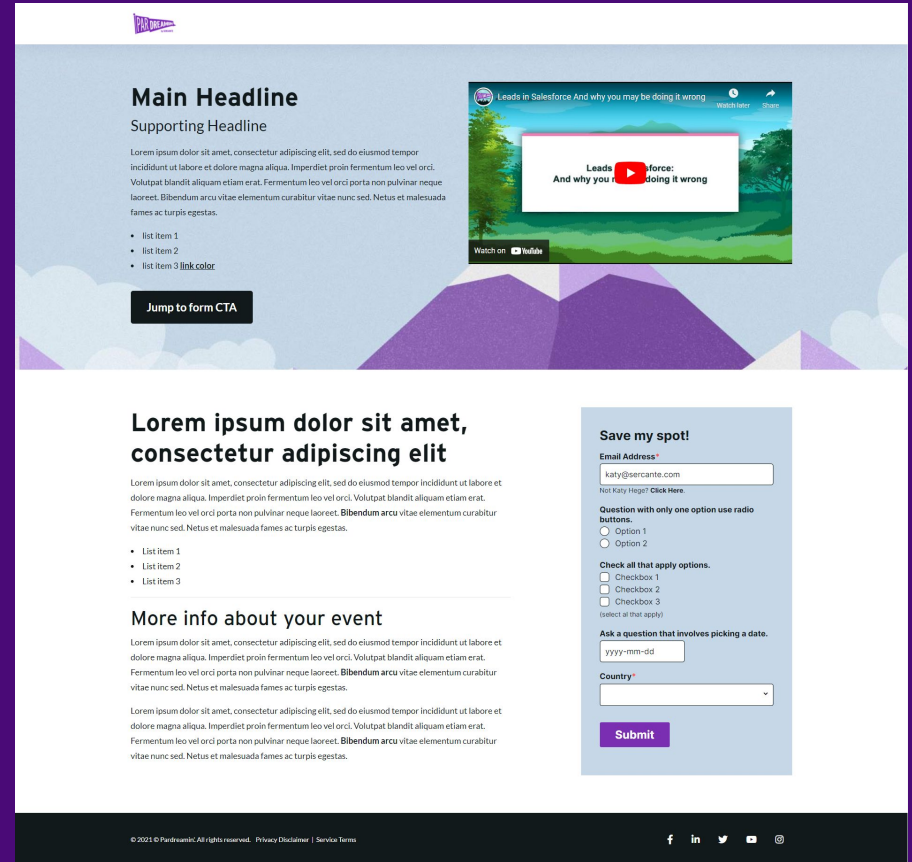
PAR DREAMIN

Main Headline

Supporting Headline

Lorem ipsum dolor sit amet, consectetur adipiscing elit, sed do eiusmod tempor incididunt ut labore et dolore magna aliqua. Imperdiet proin fermentum leo vel orci. Volutpat blandit aliquam etiam erat. Fermentum leo vel orci porta non pulvinar neque laoreet. Bibendum arcu vitae elementum curabitur vitae nunc sed. Netus et malesuada fames ac turpis egestas.

- list item 1
- list item 2
- list item 3 link color

Jump to form CTA

Leads in Salesforce And why you may be doing it wrong
Watch later
Share
Leads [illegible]sforce:
And why you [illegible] doing it wrong
Watch on YouTube

Lorem ipsum dolor sit amet, consectetur adipiscing elit

Lorem ipsum dolor sit amet, consectetur adipiscing elit, sed do eiusmod tempor incididunt ut labore et dolore magna aliqua. Imperdiet proin fermentum leo vel orci. Volutpat blandit aliquam etiam erat. Fermentum leo vel orci porta non pulvinar neque laoreet. Bibendum arcu vitae elementum curabitur vitae nunc sed. Netus et malesuada fames ac turpis egestas.

- List item 1
- List item 2
- List item 3

More info about your event

Lorem ipsum dolor sit amet, consectetur adipiscing elit, sed do eiusmod tempor incididunt ut labore et dolore magna aliqua. Imperdiet proin fermentum leo vel orci. Volutpat blandit aliquam etiam erat. Fermentum leo vel orci porta non pulvinar neque laoreet. Bibendum arcu vitae elementum curabitur vitae nunc sed. Netus et malesuada fames ac turpis egestas.

Lorem ipsum dolor sit amet, consectetur adipiscing elit, sed do eiusmod tempor incididunt ut labore et dolore magna aliqua. Imperdiet proin fermentum leo vel orci. Volutpat blandit aliquam etiam erat. Fermentum leo vel orci porta non pulvinar neque laoreet. Bibendum arcu vitae elementum curabitur vitae nunc sed. Netus et malesuada fames ac turpis egestas.

Save my spot!

Email Address*
katy@sercante.com
Not Katy Hege? Click Here.

Question with only one option use radio buttons.
Option 1
Option 2

Check all that apply options.
Checkbox 1
Checkbox 2
Checkbox 3
(select all that apply)

Ask a question that involves picking a date.
yyyy-mm-dd

Country*

Submit

© 2021 © Pardreamin'. All rights reserved. Privacy Disclaimer | Service Terms